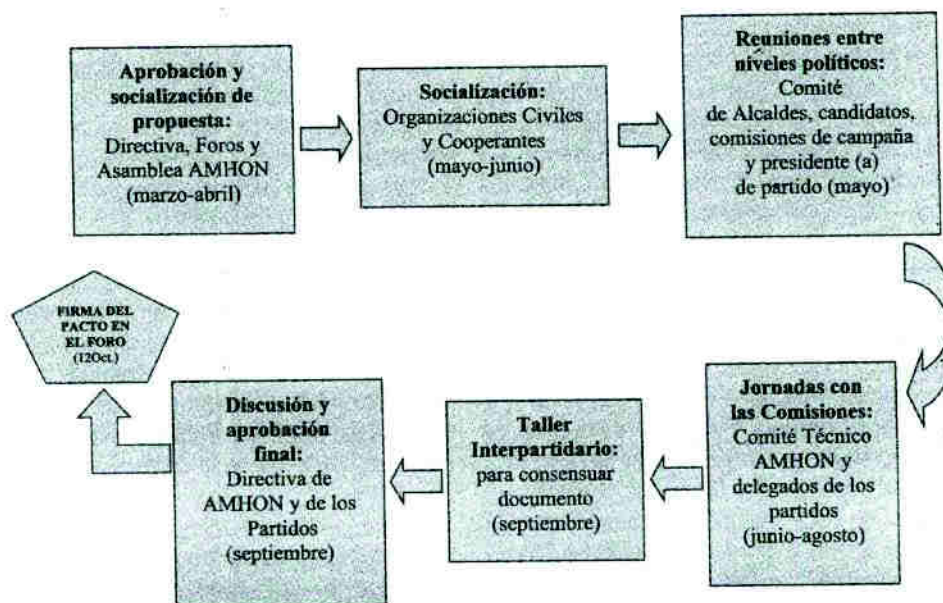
**Aprobación y socialización de propuesta:**
Directiva, Foros y Asamblea AMHON (marzo-abril)

**Socialización:**
Organizaciones Civiles y Cooperantes (mayo-junio)

**Reuniones entre niveles políticos:**
Comité de Alcaldes, candidatos, comisiones de campaña y presidente (a) de partido (mayo)

**Jornadas con las Comisiones:**
Comité Técnico AMHON y delegados de los partidos (junio-agosto)

**Taller Interpartidario:**
para consensuar documento (septiembre)

**Discusión y aprobación final:**
Directiva de AMHON y de los Partidos (septiembre)

FIRMA DEL PACTO EN EL FORO (12Oct.)